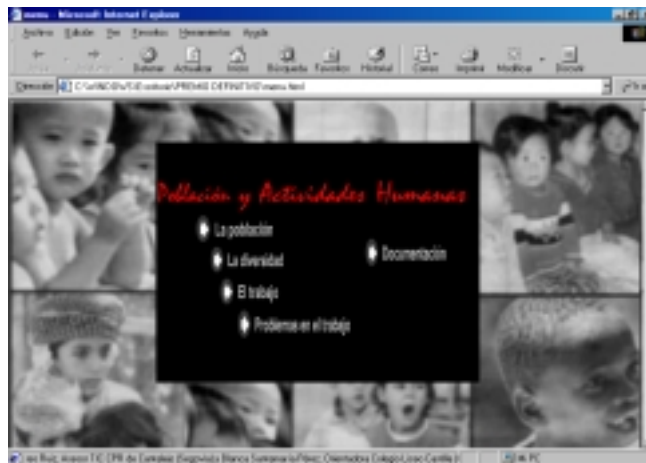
menu - Microsoft Internet Explorer

Archivo Edición Ver Favoritos Herramientas Ayuda

Atrás Adelante Detener Actualizar Inicio Búsqueda Favoritos Historial Correo Imprimir Modificar Discutir

Dirección C:\WINDOWS\Escritorio\PREMIO DEFINITIVO\menu.html

Población y Actividades Humanas

La población

La diversidad

El trabajo

Problemas en el trabajo

Documentación

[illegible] Mi PC